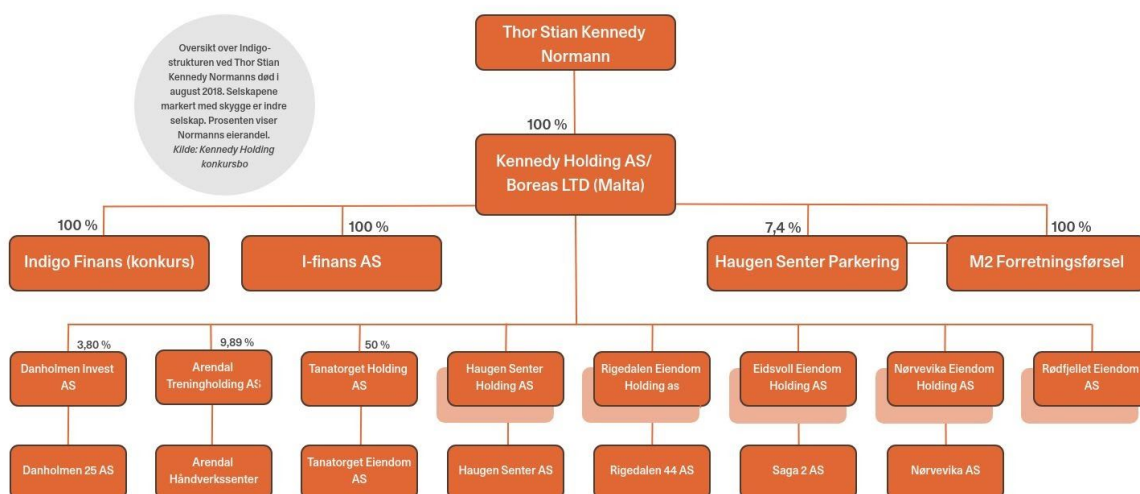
Oversikt over Indigo-strukturen ved Thor Stian Kennedy Normanns død i august 2018. Selskapene markert med skygge er indre selskap. Prosenten viser Normanns eierandel. Kilde: Kennedy Holding konkursbo

Thor Stian Kennedy Normann

100 %

Kennedy Holding AS/ Boreas LTD (Malta)

100 %

Indigo Finans (konkurs)

100 %

I-finans AS

7,4 %

Haugen Senter Parkering

100 %

M2 Forretningsførsel

3,80 %

Danholmen Invest AS

9,89 %

Arendal Treningholding AS

50 %

Tanatorget Holding AS

Haugen Senter Holding AS

Rigedalen Eiendom Holding as

Eidsvoll Eiendom Holding AS

Nørvevika Eiendom Holding AS

Rødfjellet Eiendom AS

Danholmen 25 AS

Arendal Håndverkssenter

Tanatorget Eiendom AS

Haugen Senter AS

Rigedalen 44 AS

Saga 2 AS

Nørvevika AS